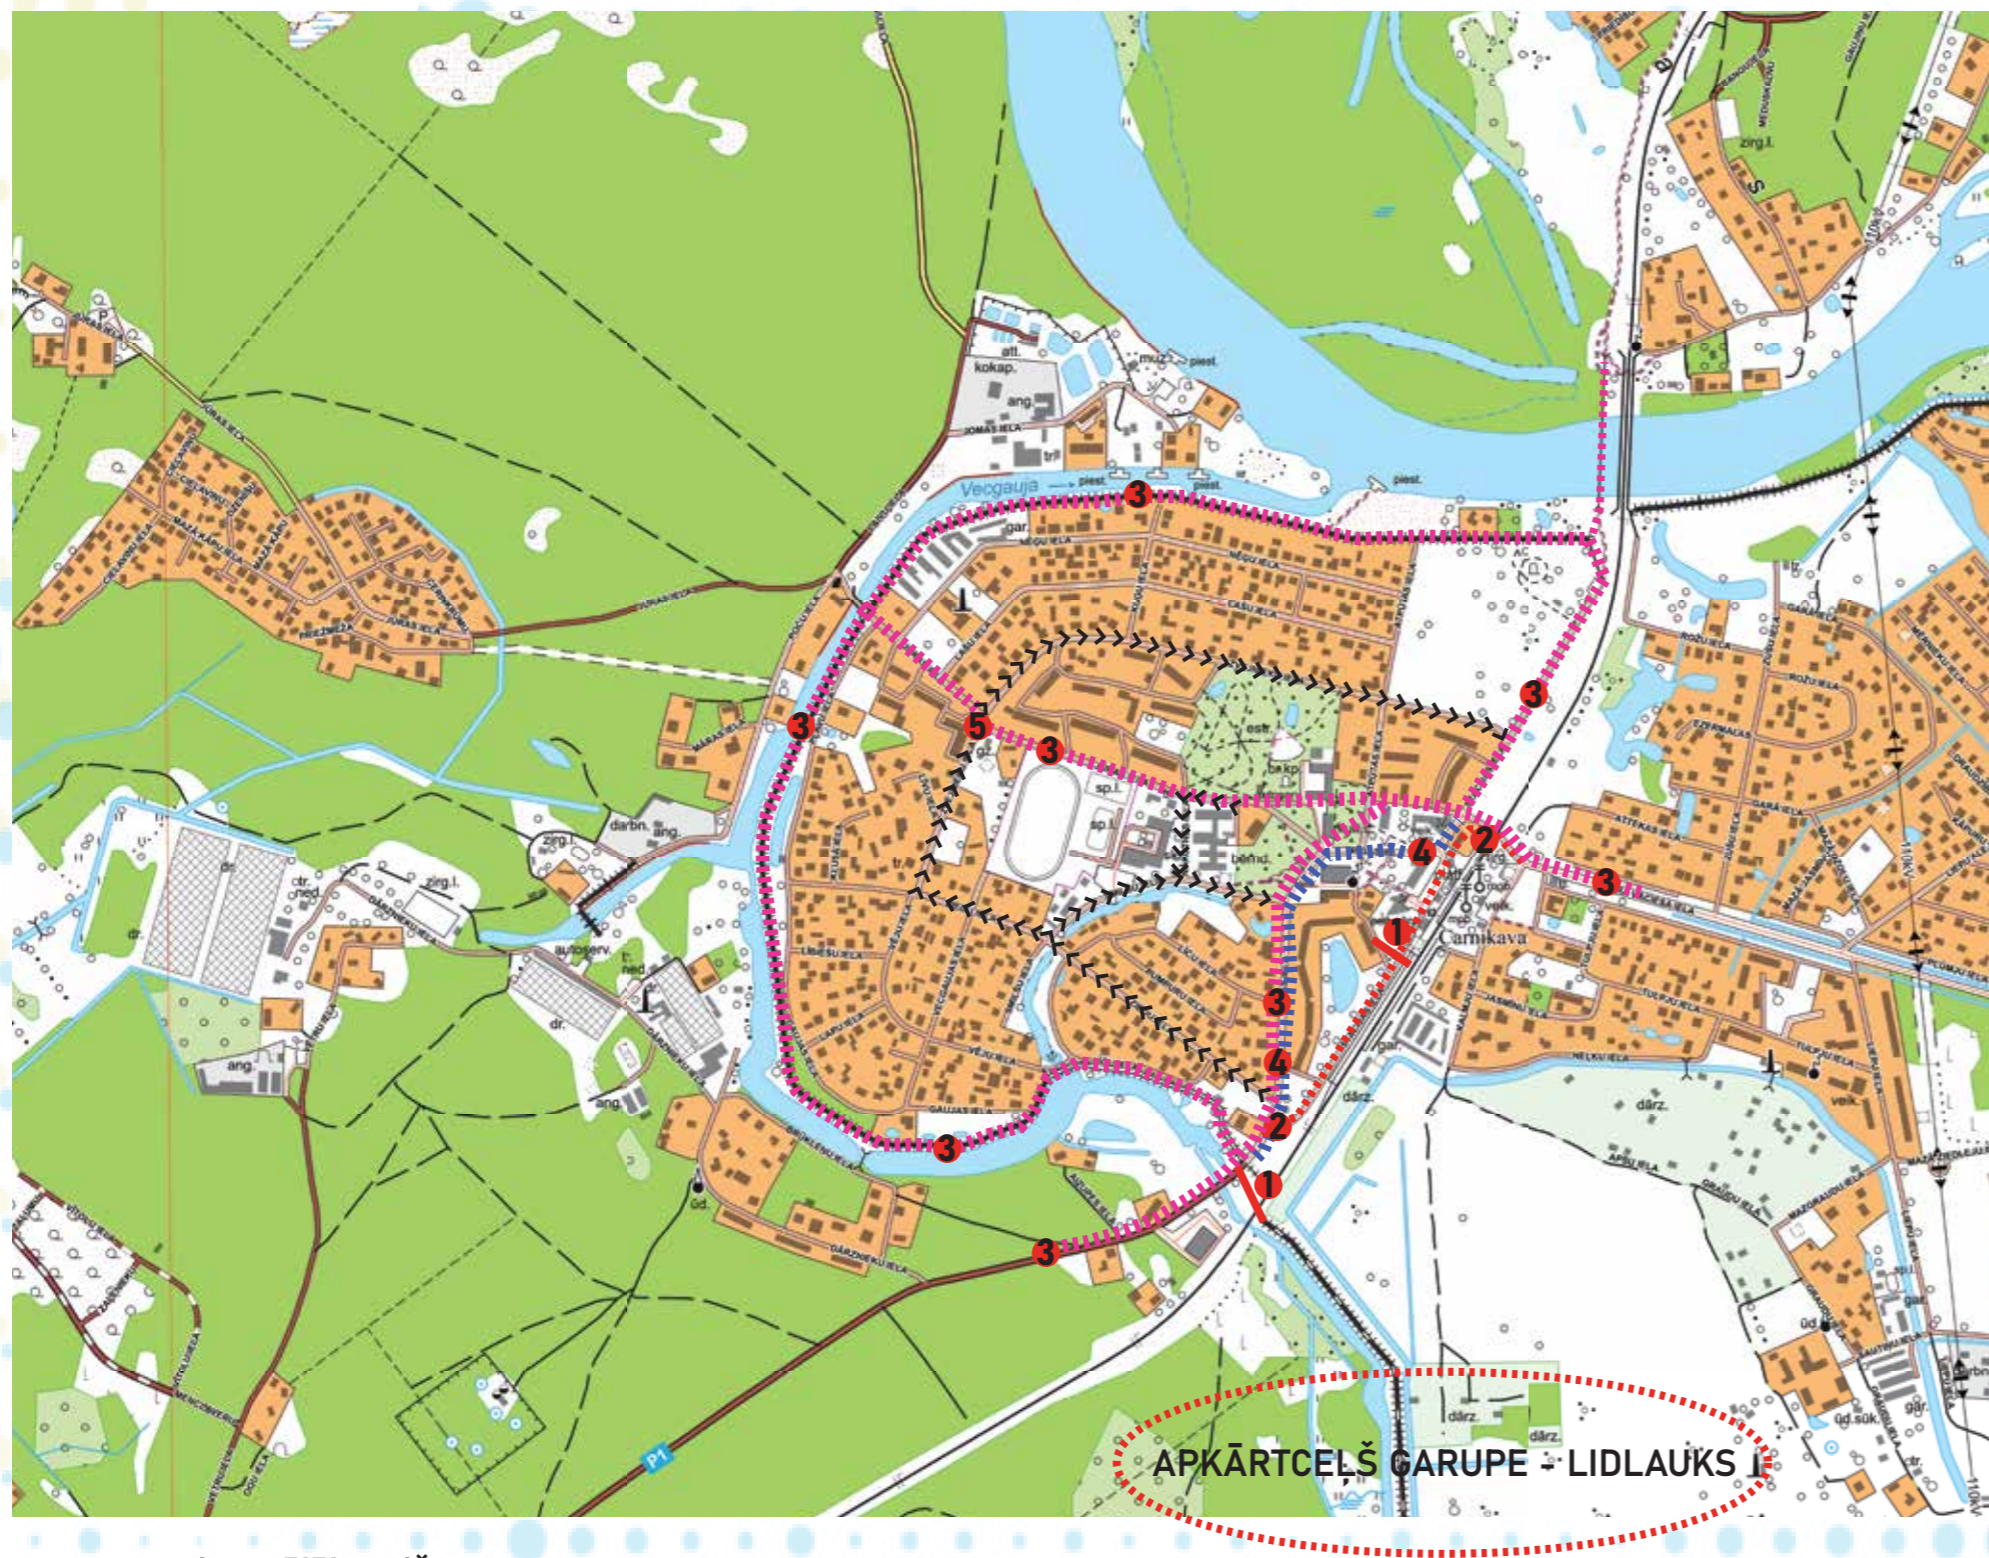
atl.
kokap.
ang.
JOMAS IELA
tril
muz.
piest.
Vecgauja
piest.
piest.
piest.
gar.
NĒĢU IELA
zirg.l.
110kV
3
3
3
5
3
3
2
4
3
1
Carnikava
3
4
2
1
3
3
est.
bākp.
sp.l.
sp.l.
bērnd.
veik.
darbn.
ang.
zirg.l.
dr.
ang.
ang.
dr.
autoserv.
dārz.
dārz.
dārz.
dārz.
gar.
ūd.
ūd.
ūd.sūk.
gar.
veik.
P1
APKĀRTCEĻŠ GARUPE - LIDLAUKS